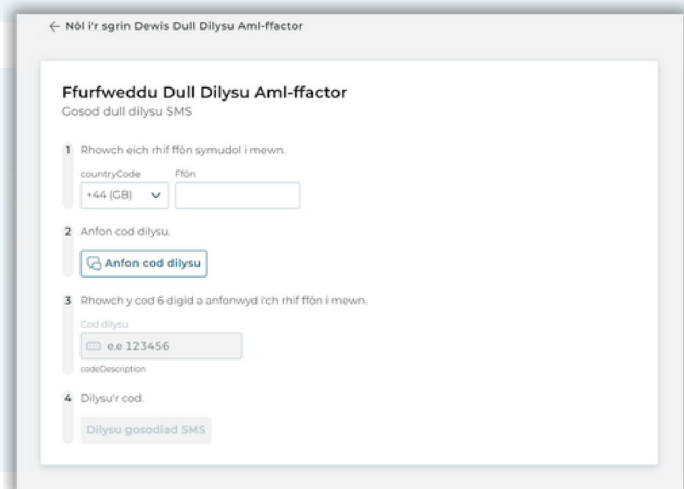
← Nôl i'r sgrin Dewis Dull Dilysu Aml-ffactor

Ffurfweddu Dull Dilysu Aml-ffactor
Gosod dull dilysu SMS

1 Rhowch eich rhif ffôn symudol i mewn.

countryCode
+44 (GB)

Ffôn

2 Anfon cod dilysu.

Anfon cod dilysu

3 Rhowch y cod 6 digid a anfonwyd i'ch rhif ffôn i mewn.

Cod dilysu
e.e 123456
codeDescription

4 Dilysu'r cod.

Dilysu gosodiad SMS